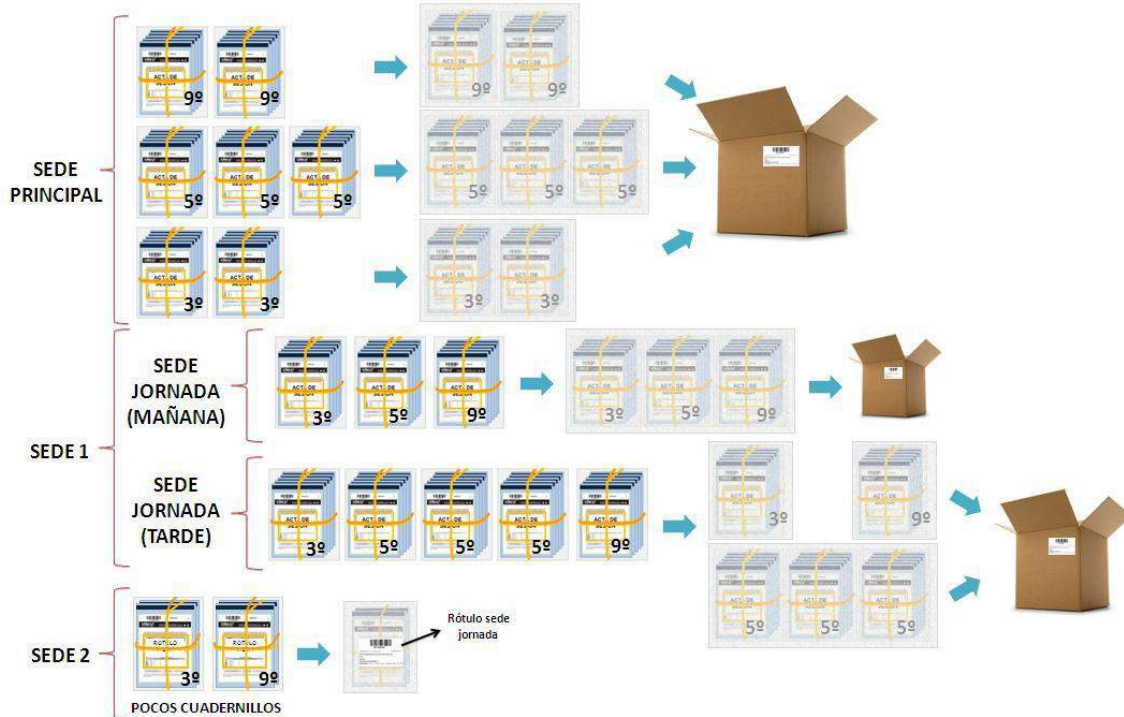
SEDE PRINCIPAL

ACTA DE SESIÓN 9º ACTA DE SESIÓN 9º → 9º 9º

ACTA DE SESIÓN 5º ACTA DE SESIÓN 5º ACTA DE SESIÓN 5º → 5º 5º 5º

ACTA DE SESIÓN 3º ACTA DE SESIÓN 3º → 3º 3º

SEDE 1

SEDE JORNADA (MAÑANA)

ACTA DE SESIÓN 3º ACTA DE SESIÓN 5º ACTA DE SESIÓN 9º → 3º 5º 9º

SEDE JORNADA (TARDE)

ACTA DE SESIÓN 3º ACTA DE SESIÓN 5º ACTA DE SESIÓN 5º ACTA DE SESIÓN 5º ACTA DE SESIÓN 9º → 3º 9º 5º 5º 5º

SEDE 2

RÓTULO 3º RÓTULO 9º

POCOS CUADERNILLOS

Rótulo sede jornada